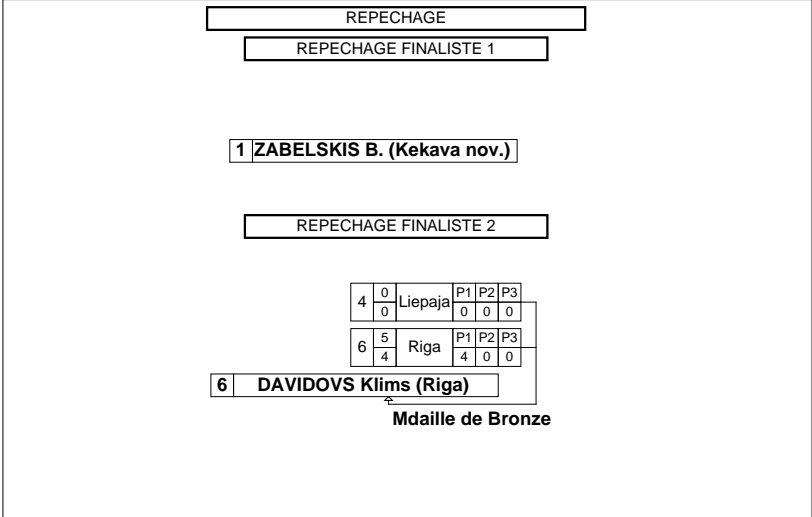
REPECHAGE

REPECHAGE FINALISTE 1

1 ZABELSKIS B. (Kekava nov.)

REPECHAGE FINALISTE 2

| 4 | $\frac{0}{0}$ | Liepaja | P1 0 | P2 0 | P3 0 |
|---|---|---|---|---|---|
| 6 | $\frac{5}{4}$ | Riga | P1 4 | P2 0 | P3 0 |

6 DAVIDOVS Klims (Riga)

Mdaille de Bronze